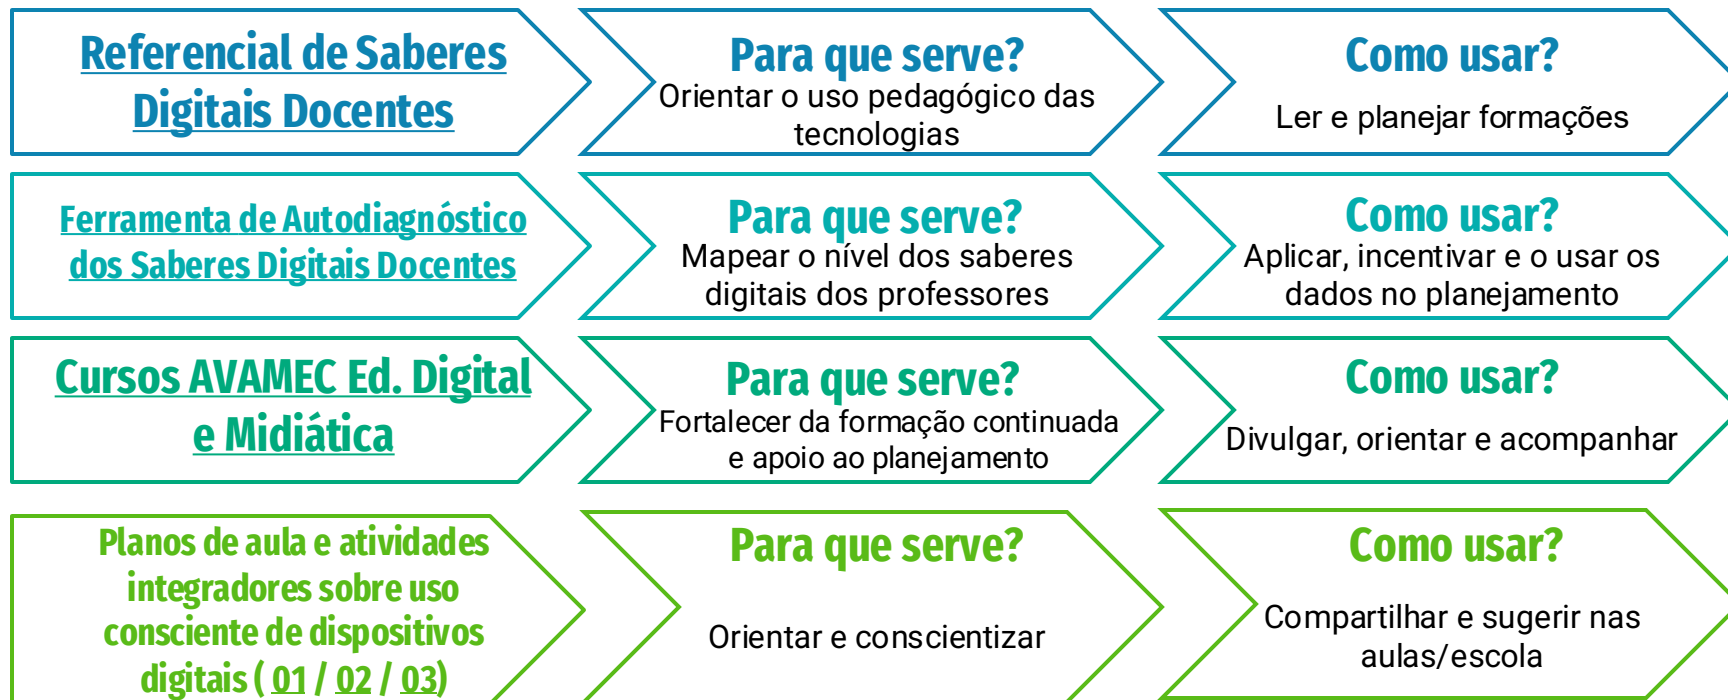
Referencial de Saberes Digitais Docentes

Para que serve?
Orientar o uso pedagógico das tecnologias

Como usar?
Ler e planejar formações

Ferramenta de Autodiagnóstico dos Saberes Digitais Docentes

Para que serve?
Mapear o nível dos saberes digitais dos professores

Como usar?
Aplicar, incentivar e o usar os dados no planejamento

Cursos AVAMEC Ed. Digital e Midiática

Para que serve?
Fortalecer da formação continuada e apoio ao planejamento

Como usar?
Divulgar, orientar e acompanhar

Planos de aula e atividades integradores sobre uso consciente de dispositivos digitais ( 01 / 02 / 03)

Para que serve?
Orientar e conscientizar

Como usar?
Compartilhar e sugerir nas aulas/escola